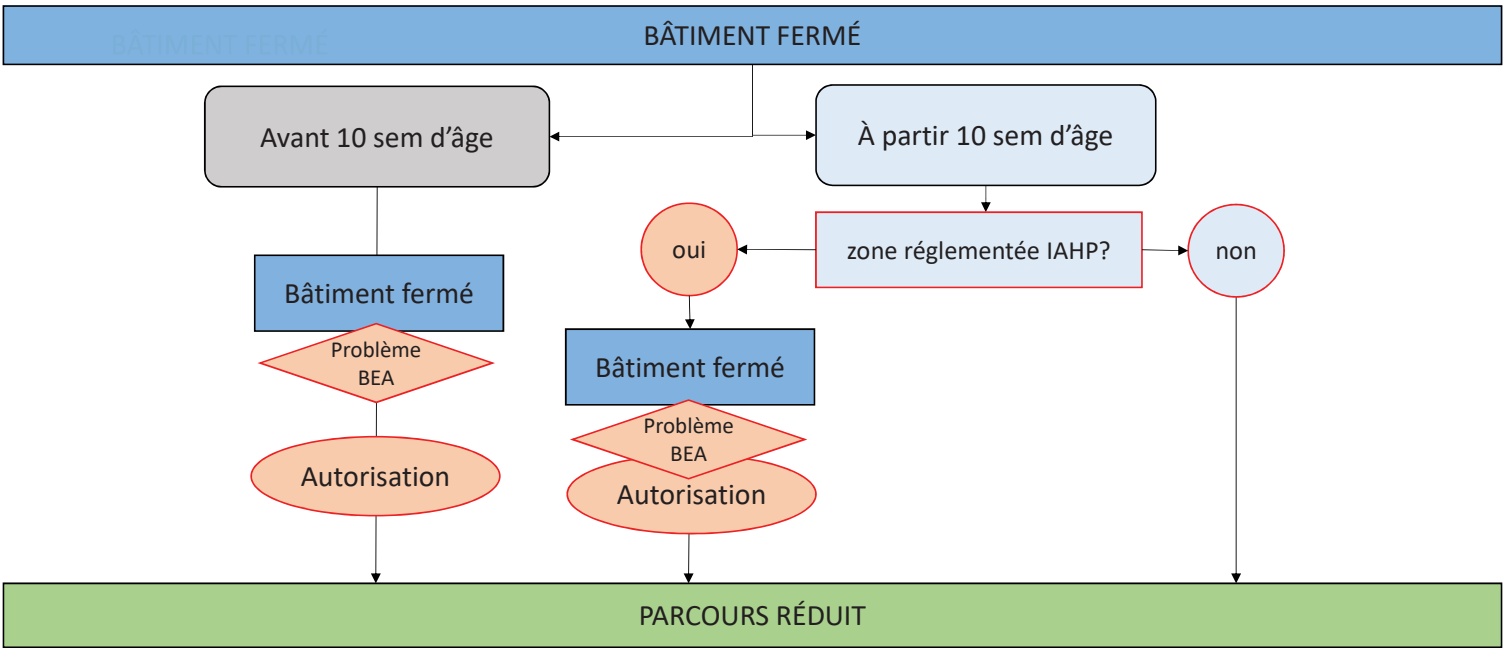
BÂTIMENT FERMÉ

BÂTIMENT FERMÉ

Avant 10 sem d'âge

À partir 10 sem d'âge

oui

zone réglementée IAHP?

non

Bâtiment fermé

Problème BEA

Autorisation

Bâtiment fermé

Problème BEA

Autorisation

PARCOURS RÉDUIT